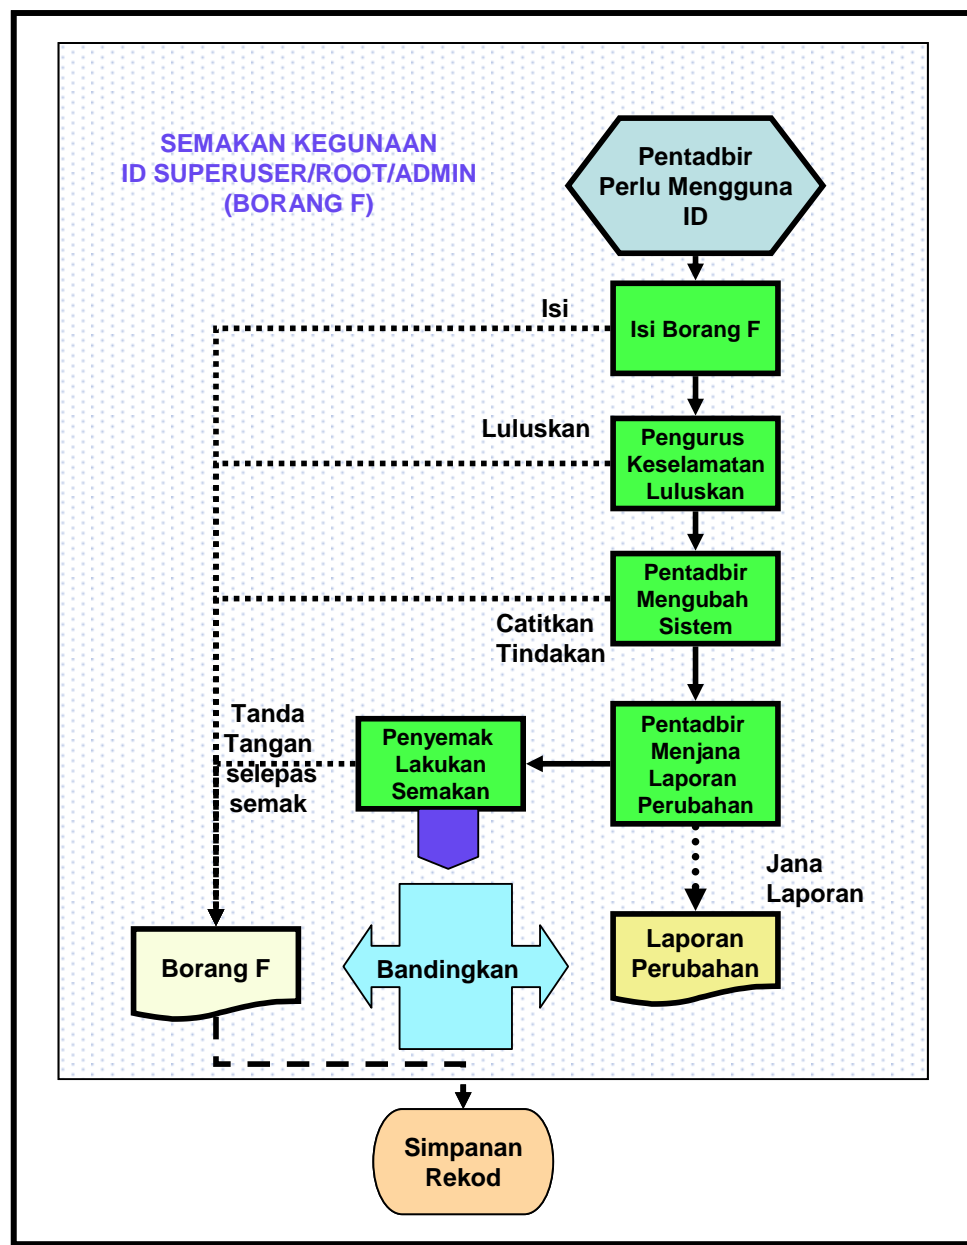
SEMAKAN KEGUNAAN
ID SUPERUSER/ROOT/ADMIN
(BORANG F)

Pentadbir Perlu Mengguna ID

Isi

Isi Borang F

Luluskan

Pengurus Keselamatan Luluskan

Pentadbir Mengubah Sistem

Catitkan Tindakan

Tanda Tangan selepas semak

Penyemak Lakukan Semakan

Pentadbir Menjana Laporan Perubahan

Jana Laporan

Borang F

Bandingkan

Laporan Perubahan

Simpanan Rekod